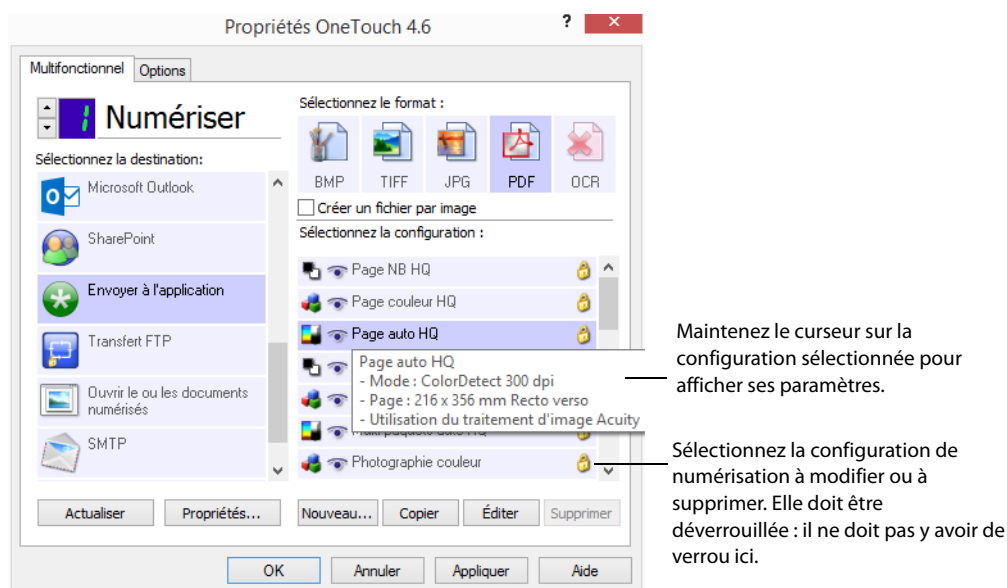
Propriétés OneTouch 4.6

?

Multifonctionnel

Options

Numériser

Sélectionnez la destination:

Microsoft Outlook

SharePoint

Envoyer à l'application

Transfert FTP

Ouvrir le ou les documents numérisés

SMTP

Sélectionnez le format :

BMP

TIFF

JPG

PDF

OCR

Créer un fichier par image

Sélectionnez la configuration :

Page NB HQ

Page couleur HQ

Page auto HQ

Page auto HQ
- Mode : ColorDetect 300 dpi
- Page : 216 x 356 mm Recto verso
- Utilisation du traitement d'image Acuity

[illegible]

Photographie couleur

Actualiser

Propriétés...

Nouveau...

Copier

Éditer

Supprimer

OK

Annuler

Appliquer

Aide

Maintenez le curseur sur la configuration sélectionnée pour afficher ses paramètres.

Sélectionnez la configuration de numérisation à modifier ou à supprimer. Elle doit être déverrouillée : il ne doit pas y avoir de verrou ici.